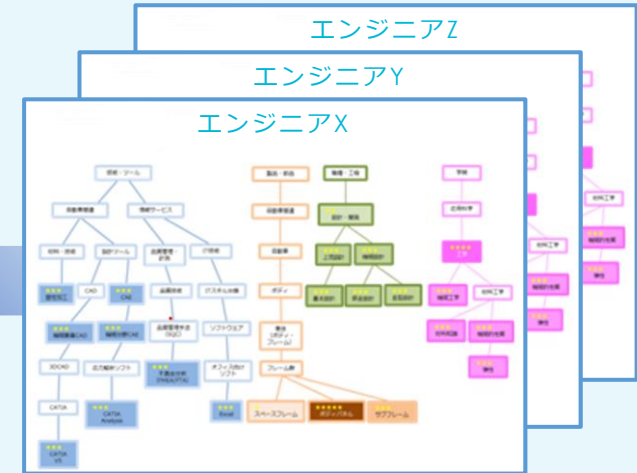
エンジニアZ

エンジニアY

エンジニアX

技術・ツール

自動車関連

情報サービス

材料・技術

設計ツール

品質管理・評価

IT技術

塑性加工

CAD

CAE

品質技術

システム分析

解析計算

品質管理手法(SQC)

ソフトウェア

3DCAD

応力解析ソフト

不具合分析(FMEA/FTA)

オフィス向けソフト

CATIA

CATIA Analysis

Excel

CATIA V5

製品・部品

自動車関連

自動車

ボディ

車体(ボディフレーム)

フレーム群

スペースフレーム

ボディパネル

サブフレーム

職種・工程

設計・開発

上流設計

詳細設計

基本設計

要素設計

製造設計

学術

応用科学

工学

機械工学

材料工学

材料力学

機械設計

弾性